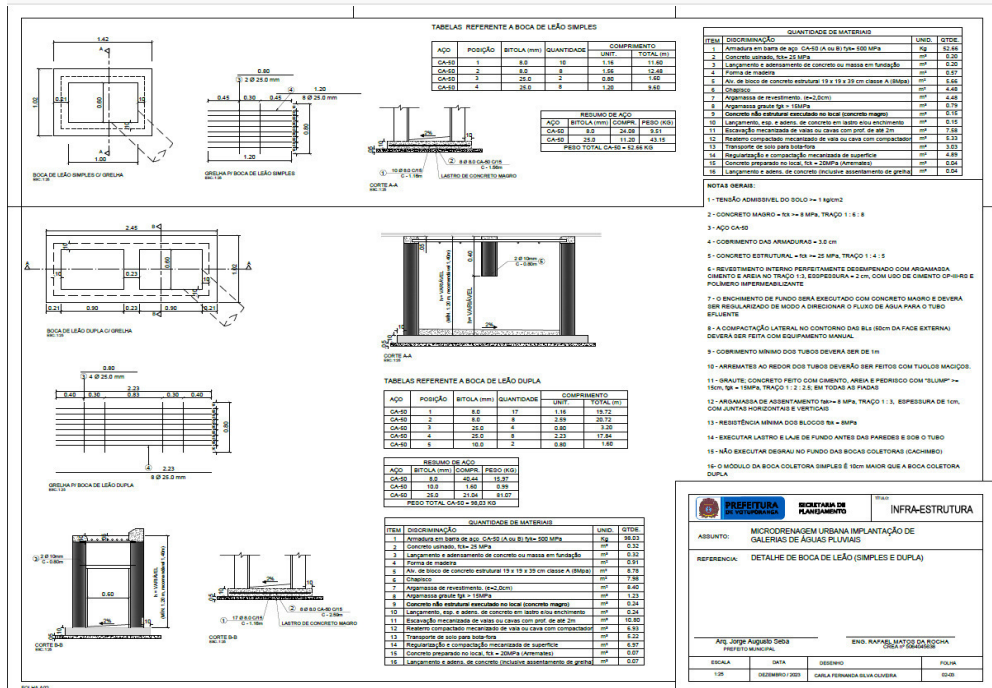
1.42
0.21
0.21
1.00
1.20
1.00
BOCA DE LEÃO SIMPLES C/ GRELHA
ESC. 1:25

0.80
② 2 Ø 25.0 mm
0.45 0.30 0.45
④ 8 Ø 25.0 mm
1.20
GRELHA P/ BOCA DE LEÃO SIMPLES
ESC. 1:25

TABELAS REFERENTE A BOCA DE LEÃO SIMPLES

| AÇO | POSIÇÃO | BITOLA (mm) | QUANTIDADE | COMPRIMENTO UNIT. | COMPRIMENTO TOTAL (m) |
|---|---|---|---|---|---|
| CA-50 | 1 | 8.0 | 10 | 1.16 | 11.60 |
| CA-50 | 2 | 8.0 | 8 | 1.56 | 12.48 |
| CA-50 | 3 | 25.0 | 2 | 0.80 | 1.60 |
| CA-50 | 4 | 25.0 | 8 | 1.20 | 9.60 |

RESUMO DE AÇO

| AÇO | BITOLA (mm) | COMPR. | PESO (KG) |
|---|---|---|---|
| CA-50 | 8.0 | 24.08 | 9.51 |
| CA-50 | 25.0 | 11.20 | 43.15 |

PESO TOTAL CA-50 = 52.66 KG

10 Ø 8.0 C/15 C - 1.16m
② 8 Ø 8.0 CA-50 C/15 C - 1.56m
LASTRO DE CONCRETO MAGRO
CORTE A-A
ESC. 1:25

QUANTIDADE DE MATERIAIS

| ITEM | DISCRIMINAÇÃO | UNID. | QTDE. |
|---|---|---|---|
| 1 | Armadura em barra de aço CA-50 (A ou B) fyk= 500 MPa | Kg | 52.66 |
| 2 | Concreto usinado, fck= 25 MPa | m³ | 0.20 |
| 3 | Lançamento e adensamento de concreto ou massa em fundação | m³ | 0.20 |
| 4 | Forma de madeira | m² | 0.57 |
| 5 | Alv. de blocos de concreto estrutural 19 x 19 x 39 cm classe A (8Mpa) | m² | 4.48 |
| 6 | Chapisco | m² | 4.48 |
| 7 | Argamassa de revestimento. (e=2,0cm) | m² | 4.48 |
| 8 | Argamassa graute fgk = 15MPa | m³ | 0.79 |
| 9 | Concreto não estrutural executado no local (concreto magro) | m³ | 0.15 |
| 10 | Lançamento, esp. e adens. de concreto em lastro e/ou enchimento | m³ | 0.15 |
| 11 | Escavação mecanizada de valas ou cavas com prof. de até 2m | m³ | 7.68 |
| 12 | Reaterro compactado mecanizado de vala ou cava com compactador | m³ | 5.33 |
| 13 | Transporte de solo para bota-fora | m³ | 3.03 |
| 14 | Regularização e compactação mecanizada de superfície | m² | 4.89 |
| 15 | Concreto preparado no local, fck = 20MPa (Arremates) | m³ | 0.04 |
| 16 | Lançamento e adens. de concreto (inclusive assentamento de grelha) | m³ | 0.04 |

NOTAS GERAIS:

1 - TENSÃO ADMISSIVEL DO SOLO >= 1 kg/cm2

2 - CONCRETO MAGRO = fck >= 8 MPa, TRAÇO 1 : 6 : 6

3 - AÇO CA-50

4 - COBRIMENTO DAS ARMADURAS = 3.0 cm

5 - CONCRETO ESTRUTURAL = fck => 25 MPa, TRAÇO 1 : 4 : 5

6 - REVESTIMENTO INTERNO PERFEITAMENTE DESEMPENADO COM ARGAMASSA CIMENTO E AREIA NO TRAÇO 1:3, ESSPESSURA = 2 cm, COM USO DE CIMENTO CP-III-RS E POLÍMERO IMPERMEABILIZANTE

7 - O ENCHIMENTO DE FUNDO SERÁ EXECUTADO COM CONCRETO MAGRO E DEVERÁ SER REGULARIZADO DE MODO A DIRECIONAR O FLUXO DE AGUA PARA O TUBO EFLUENTE

8 - A COMPACTAÇÃO LATERAL NO CONTORNO DAS BL's (50cm DA FACE EXTERNA) DEVERÁ SER FEITA COM EQUIPAMENTO MANUAL

9 - COBRIMENTO MÍNIMO DOS TUBOS DEVERÁ SER DE 1m

10 - ARREMATES AO REDOR DOS TUBOS DEVERÃO SER FEITOS COM TIJOLOS MACIÇOS.

11 - GRAUTE: CONCRETO FEITO COM CIMENTO, AREIA E PEDRISCO COM "SLUMP" >= 15cm, fgk = 15MPa, TRAÇO 1 : 2 : 2.5; EM TODAS AS FIADAS

12 - ARGAMASSA DE ASSENTAMENTO fak>= 8 MPa, TRAÇO 1 : 3, ESPESSURA de 1cm, COM JUNTAS HORIZONTAIS E VERTICAIS

13 - RESISTÊNCIA MÍNIMA DOS BLOCOS fbk = 8MPa

14 - EXECUTAR LASTRO E LAJE DE FUNDO ANTES DAS PAREDES E SOB O TUBO

15 - NÃO EXECUTAR DEGRAU NO FUNDO DAS BOCAS COLETORAS (CACHIMBO)

16 - O MÓDULO DA BOCA COLETORA SIMPLES É 10cm MAIOR QUE A BOCA COLETORA DUPLA

2.45
0.21 0.80 0.23 0.80 0.21
1.00
BOCA DE LEÃO DUPLA C/ GRELHA
ESC. 1:25

② 2 Ø 10mm C - 0.80m
h= VARIÁVEL
CORTE A-A
ESC. 1:25

0.80
③ 4 Ø 25.0 mm
0.40 0.30 0.63 0.30 0.40
2.23
④ 8 Ø 25.0 mm
GRELHA P/ BOCA DE LEÃO DUPLA
ESC. 1:25

TABELAS REFERENTE A BOCA DE LEÃO DUPLA

| AÇO | POSIÇÃO | BITOLA (mm) | QUANTIDADE | COMPRIMENTO UNIT. | COMPRIMENTO TOTAL (m) |
|---|---|---|---|---|---|
| CA-50 | 1 | 8.0 | 17 | 1.16 | 19.72 |
| CA-50 | 2 | 8.0 | 8 | 2.59 | 20.72 |
| CA-50 | 3 | 25.0 | 4 | 0.80 | 3.20 |
| CA-50 | 4 | 25.0 | 8 | 2.23 | 17.84 |
| CA-50 | 5 | 10.0 | 2 | 0.80 | 1.60 |

RESUMO DE AÇO

| AÇO | BITOLA (mm) | COMPR. | PESO (KG) |
|---|---|---|---|
| CA-50 | 8.0 | 40.44 | 15.97 |
| CA-60 | 10.0 | 1.60 | 0.99 |
| CA-50 | 25.0 | 21.04 | 81.07 |

PESO TOTAL CA-50 = 98,03 KG

QUANTIDADE DE MATERIAIS

| ITEM | DISCRIMINAÇÃO | UNID. | QTDE. |
|---|---|---|---|
| 1 | Armadura em barra de aço CA-50 (A ou B) fyk= 500 MPa | Kg | 98.03 |
| 2 | Concreto usinado, fck= 25 MPa | m³ | 0.32 |
| 3 | Lançamento e adensamento de concreto ou massa em fundação | m³ | 0.32 |
| 4 | Forma de madeira | m² | 0.91 |
| 5 | Alv. de blocos de concreto estrutural 19 x 19 x 39 cm classe A (8Mpa) | m² | 8.76 |
| 6 | Chapisco | m² | 7.98 |
| 7 | Argamassa de revestimento. (e=2,0cm) | m² | 8.40 |
| 8 | Argamassa graute fgk = 15MPa | m³ | 1.23 |
| 9 | Concreto não estrutural executado no local (concreto magro) | m³ | 0.24 |
| 10 | Lançamento, esp. e adens. de concreto em lastro e/ou enchimento | m³ | 0.24 |
| 11 | Escavação mecanizada de valas ou cavas com prof. de até 2m | m³ | 10.80 |
| 12 | Reaterro compactado mecanizado de vala ou cava com compactador | m³ | 6.93 |
| 13 | Transporte de solo para bota-fora | m³ | 5.23 |
| 14 | Regularização e compactação mecanizada de superfície | m² | 6.57 |
| 15 | Concreto preparado no local, fck = 20MPa (Arremates) | m³ | 0.07 |
| 16 | Lançamento e adens. de concreto (inclusive assentamento de grelha) | m³ | 0.07 |

③ 2 Ø 10mm C - 0.80m
h= VARIÁVEL
① 17 Ø 8.0 C/15 C - 1.16m
② 8 Ø 8.0 C/15 C - 2.59m
LASTRO DE CONCRETO MAGRO
CORTE B-B
ESC. 1:25

PREFEITURA DE VOTUPORANGA
SECRETARIA DE PLANEJAMENTO
INFRA-ESTRUTURA
ASSUNTO: MICRODRENAGEM URBANA IMPLANTAÇÃO DE GALERIAS DE ÁGUAS PLUVIAIS
REFERENCIA: DETALHE DE BOCA DE LEÃO (SIMPLES E DUPLA)

Arq. Jorge Augusto Seba
PREFEITO MUNICIPAL
ENG. RAFAEL MATOS DA ROCHA
CREA Nº 5064045636

| ESCALA | DATA | DESENHO | FOLHA |
|---|---|---|---|
| 1:25 | DEZEMBRO / 2023 | CARLA FERNANDA SILVA OLIVEIRA | 02-05 |